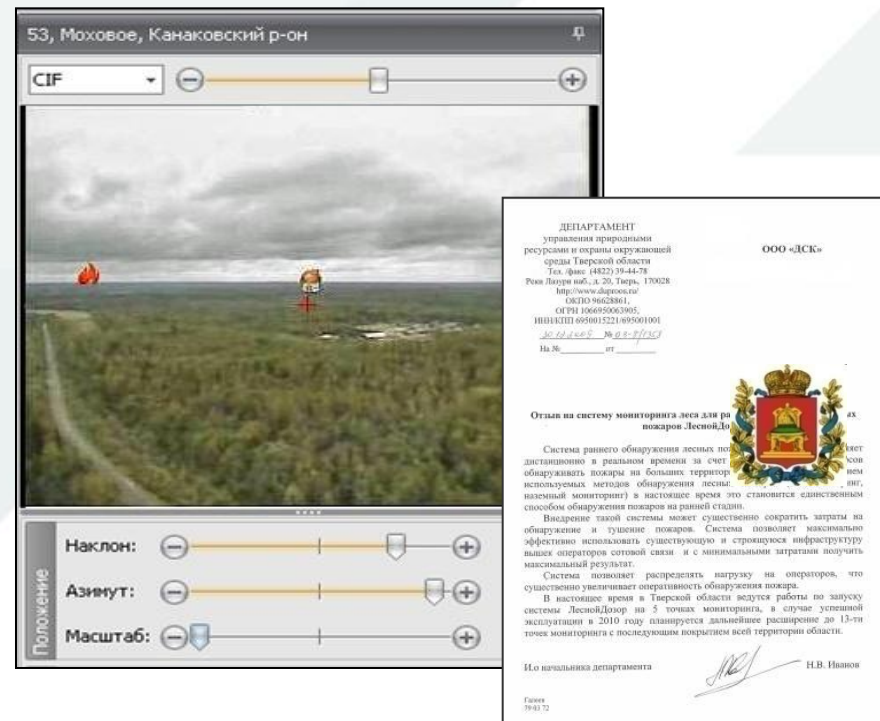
53, Моховое, Канаковский р-он

CIF

Положение

Наклон:

Азимут:

Масштаб:

ДЕПАРТАМЕНТ управления природными ресурсами и охраны окружающей среды Тверской области Тел./факс (4822) 39-44-78 Реки Лазури наб., д. 20, Тверь, 170028 http://www.daproos.ru/ ОКПО 96628861, ОГРН 1066950063905, ИНН/КПП 6950015221/695001001

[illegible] № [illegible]

На № ________ от ________

ООО «ДСК»

Отзыв на систему мониторинга леса для ра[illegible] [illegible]ах пожаров ЛеснойДо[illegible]

Система раннего обнаружения лесных по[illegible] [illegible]жет дистанционно в реальном времени за счет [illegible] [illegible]сов обнаруживать пожары на больших территор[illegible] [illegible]нем используемых методов обнаружения лесны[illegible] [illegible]инг, наземный мониторинг) в настоящее время это становится единственным способом обнаружения пожаров на ранней стадии.

Внедрение такой системы может существенно сократить затраты на обнаружение и тушение пожаров. Система позволяет максимально эффективно использовать существующую и строящуюся инфраструктуру вышек операторов сотовой связи и с минимальными затратами получить максимальный результат.

Система позволяет распределять нагрузку на операторов, что существенно увеличивает оперативность обнаружения пожара.

В настоящее время в Тверской области ведутся работы по запуску системы ЛеснойДозор на 5 точках мониторинга, в случае успешной эксплуатации в 2010 году планируется дальнейшее расширение до 13-ти точек мониторинга с последующим покрытием всей территории области.

И.о начальника департамента

Н.В. Иванов

Гагиев
79-81 72